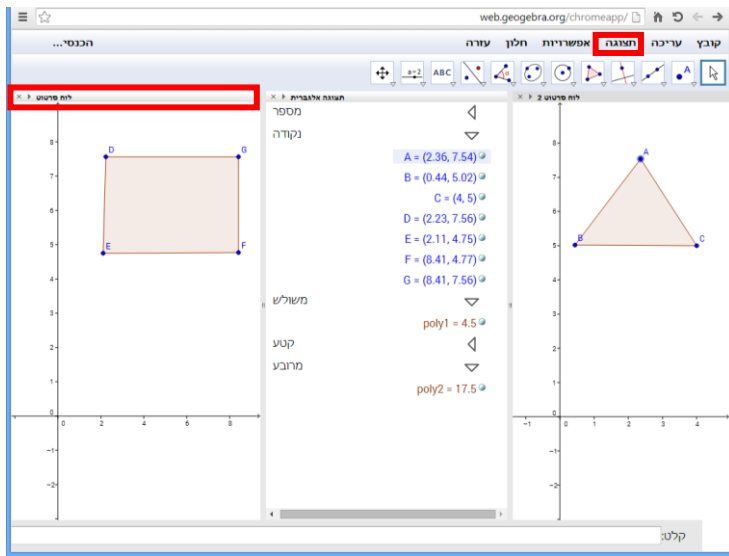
web.geogebra.org/chromeapp/

קובץ עריכה תצוגה אפשרויות חלון עזרה הכנסי...

ABC

לוח סרטוט

תצוגה אלגברית

לוח סרטוט 2

מספר

נקודה

A = (2.36, 7.54)

B = (0.44, 5.02)

C = (4, 5)

D = (2.23, 7.56)

E = (2.11, 4.75)

F = (8.41, 4.77)

G = (8.41, 7.56)

משולש

poly1 = 4.5

קטע

מרובע

poly2 = 17.5

D G E F

8 7 6 5 4 3 2 1 0 -1 -2

0 2 4 6 8

A B C

-1 0 1 2 3 4

קלט: